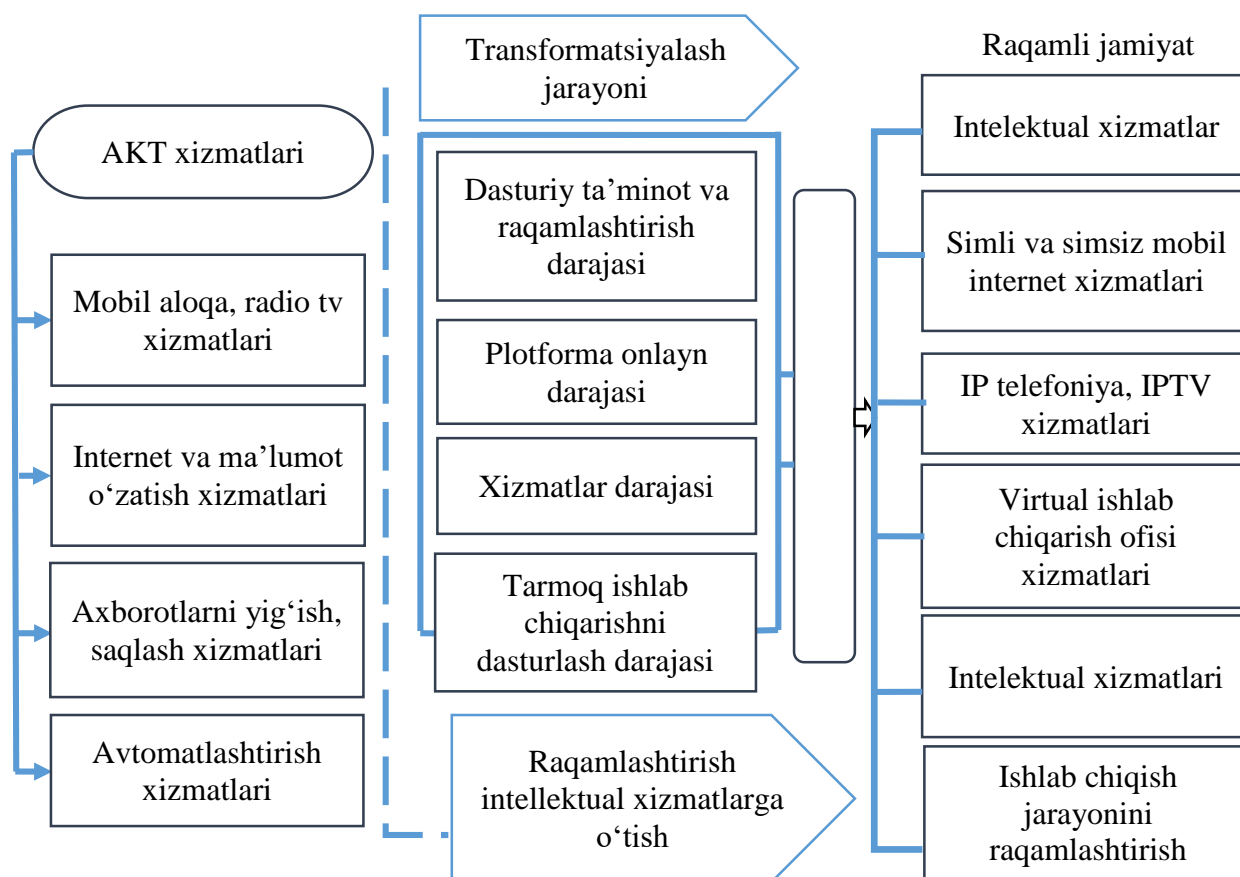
AKT xizmatlari

Mobil aloqa, radio tv xizmatlari

Internet va ma’lumot o‘zatish xizmatlari

Axborotlarni yig‘ish, saqlash xizmatlari

Avtomatlashtirish xizmatlari

Transformatsiyalash jarayoni

Dasturiy ta’minot va raqamlashtirish darajasi

Plotforma onlayn darajasi

Xizmatlar darajasi

Tarmoq ishlab chiqarishni dasturlash darajasi

Raqamlashtirish intellektual xizmatlarga o‘tish

Raqamli jamiyat

Intelektual xizmatlar

Simli va simsiz mobil internet xizmatlari

IP telefoniya, IPTV xizmatlari

Virtual ishlab chiqarish ofisi xizmatlari

Intelektual xizmatlari

Ishlab chiqish jarayonini raqamlashtirish